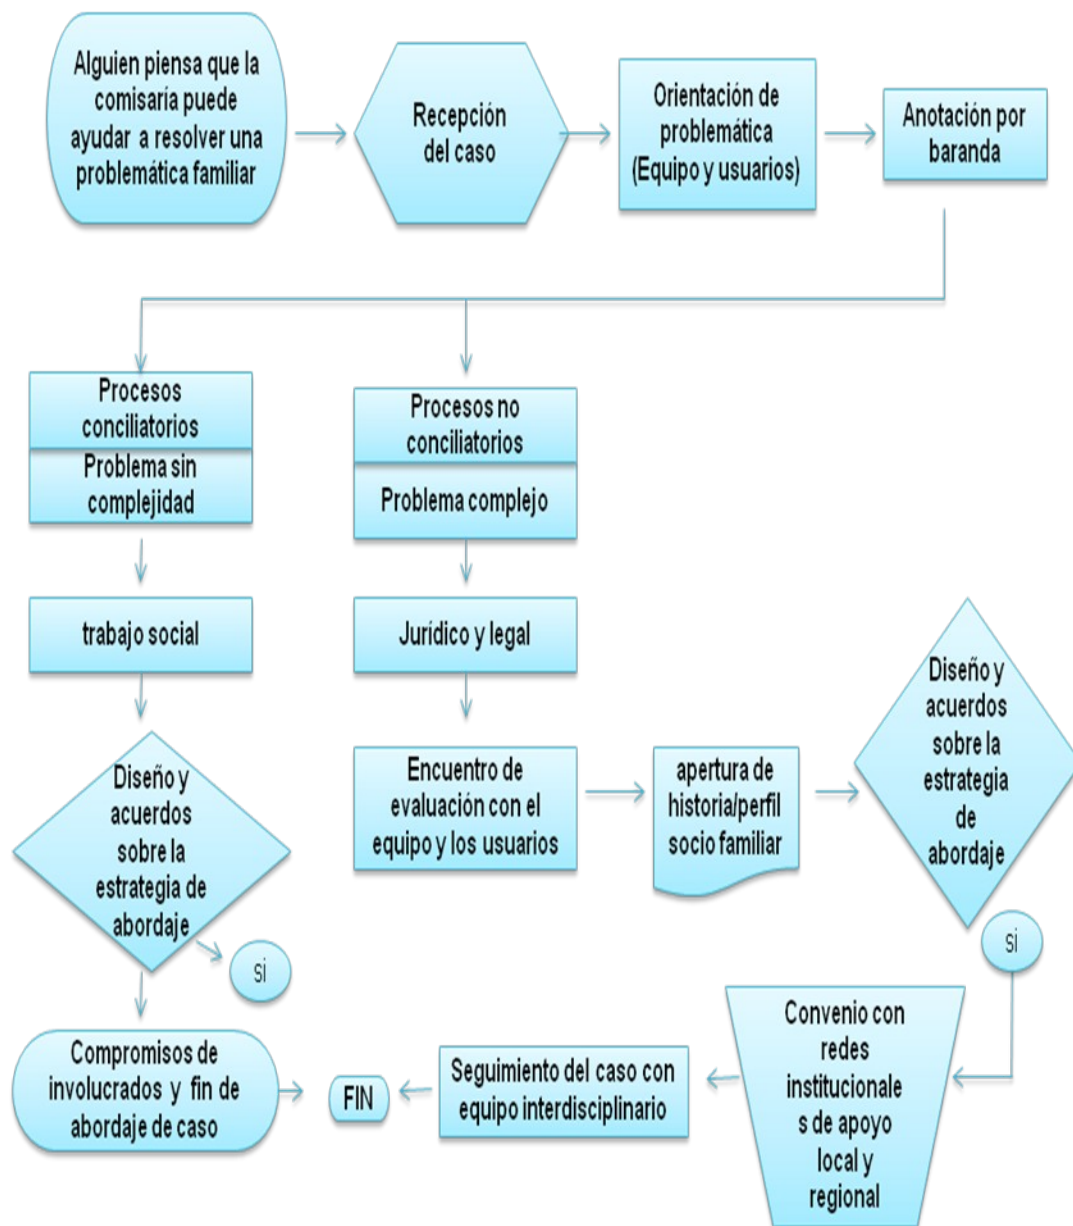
Alguien piensa que la comisaría puede ayudar a resolver una problemática familiar

Recepción del caso

Orientación de problemática (Equipo y usuarios)

Anotación por baranda

Procesos conciliatorios

Problema sin complejidad

Procesos no conciliatorios

Problema complejo

trabajo social

Jurídico y legal

Diseño y acuerdos sobre la estrategia de abordaje

sí

Encuentro de evaluación con el equipo y los usuarios

apertura de historia/perfil socio familiar

Diseño y acuerdos sobre la estrategia de abordaje

sí

Compromisos de involucrados y fin de abordaje de caso

FIN

Seguimiento del caso con equipo interdisciplinario

Convenio con redes institucionale s de apoyo local y regional